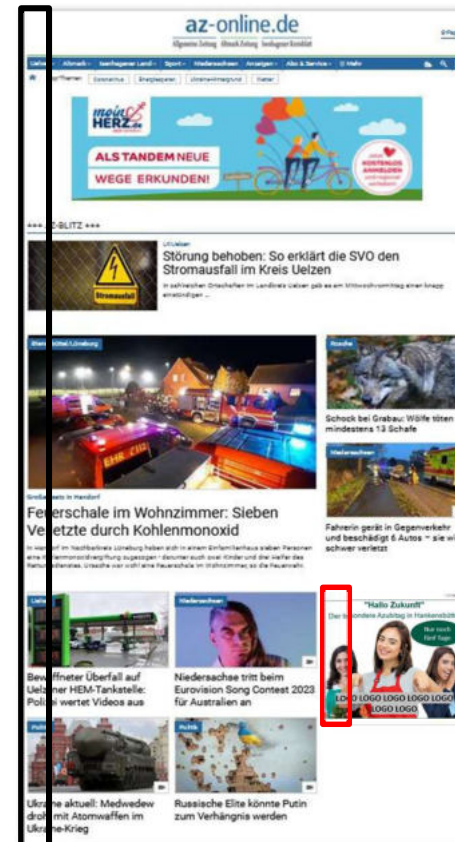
az-online.de

Allgemeine Zeitung · Altmark Zeitung · Isenhagener Kreisblatt

Uelzen · Altmark · Isenhagener Land · Sport · Niedersachsen · Anzeigen · Abo & Service · Mehr

Coronavirus | Energiepreise | Ukraine-Krieg | Wetter

mein HERZ

ALS TANDEM NEUE WEGE ERKUNDEN!

KOSTENLOS ANMELDEN

+++ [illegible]-BLITZ +++

Stromausfall

Uelzen

Störung behoben: So erklärt die SVO den Stromausfall im Kreis Uelzen

In zahlreichen Ortschaften im Landkreis Uelzen gab es am Mittwochnachmittag einen knapp einstündigen ...

Großeinsatz in Handorf

Feuerschale im Wohnzimmer: Sieben Verletzte durch Kohlenmonoxid

In Handorf im Nachbarkreis Lüneburg haben sich in einem Einfamilienhaus sieben Personen eine Kohlenmonoxidvergiftung zugezogen – darunter auch zwei Kinder und der Vater des Rettungsdienstes. Ursache war wohl eine Feuerschale im Wohnzimmer, so die Feuerwehr.

Schock bei Grabau: Wölfe töten mindestens 13 Schafe

Niedersachsen

Fahrerin gerät in Gegenverkehr und beschädigt 6 Autos – sie wird schwer verletzt

Uelzen

Bewaffneter Überfall auf Uelzener HEM-Tankstelle: Polizei wertet Videos aus

Niedersachsen

Niedersachse tritt beim Eurovision Song Contest 2023 für Australien an

"Hallo Zukunft"

Der besondere Azubitag in Hankensbüttel

Nur noch fünf Tage

LOGO LOGO LOGO LOGO LOGO LOGO LOGO LOGO

Politik

Ukraine aktuell: Medwedew droht mit Atomwaffen im Ukraine-Krieg

Politik

Russische Elite könnte Putin zum Verhängnis werden